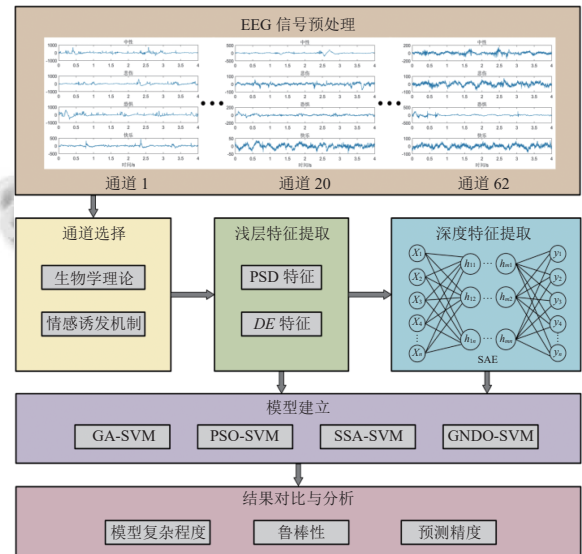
EEG 信号预处理

通道 1

通道 20

通道 62

通道选择

生物学理论

情感诱发机制

浅层特征提取

PSD 特征

DE 特征

深度特征提取

$X_1$ $X_2$ $X_3$ $X_4$ $X_5$ $X_n$

$h_{11}$ $h_{12}$ $h_{1n}$

$h_{m1}$ $h_{m2}$ $h_{mn}$

$y_1$ $y_2$ $y_3$ $y_4$ $y_5$ $y_n$

SAE

模型建立

GA-SVM

PSO-SVM

SSA-SVM

GNDO-SVM

结果对比与分析

模型复杂程度

鲁棒性

预测精度